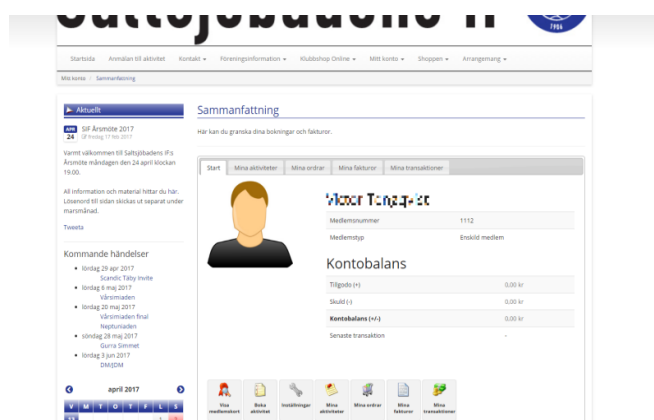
Saltsjöbadens IF

1966

Startsida Anmälan till aktivitet Kontakt ▾ Föreningsinformation ▾ Klubbshop Online ▾ Mitt konto ▾ Shoppen ▾ Arrangemang ▾

Mitt konto / Sammanfattning

▶ Aktuellt

APR 24 SIF Årsmöte 2017
fredag 17 feb 2017

Varmt välkommen till Saltsjöbadens IF:s Årsmöte måndagen den 24 april klockan 19.00.

All information och material hittar du här. Lösenord till sidan skickas ut separat under marsmånad.

Tweeta

Kommande händelser

• lördag 29 apr 2017
Scandic Täby Invite
• lördag 6 maj 2017
Vårsimiaden
• lördag 20 maj 2017
Vårsimiaden final
Neptuniaden
• söndag 28 maj 2017
Gurra Simmet
• lördag 3 jun 2017
DM/JDM

april 2017

Sammanfattning

Här kan du granska dina bokningar och fakturor.

Start | Mina aktiviteter | Mina ordrar | Mina fakturor | Mina transaktioner

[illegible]

| Medlemsnummer | 1112 |
|---|---|
| Medlemstyp | Enskild medlem |

Kontobalans

| Tillgodo (+) | 0,00 kr |
|---|---|
| Skuld (-) | 0,00 kr |
| Kontobalans (+/-) | 0,00 kr |
| Senaste transaktion | - |

Visa medlemskort | Boka aktivitet | Inställningar | Mina aktiviteter | Mina ordrar | Mina fakturor | Mina transaktioner